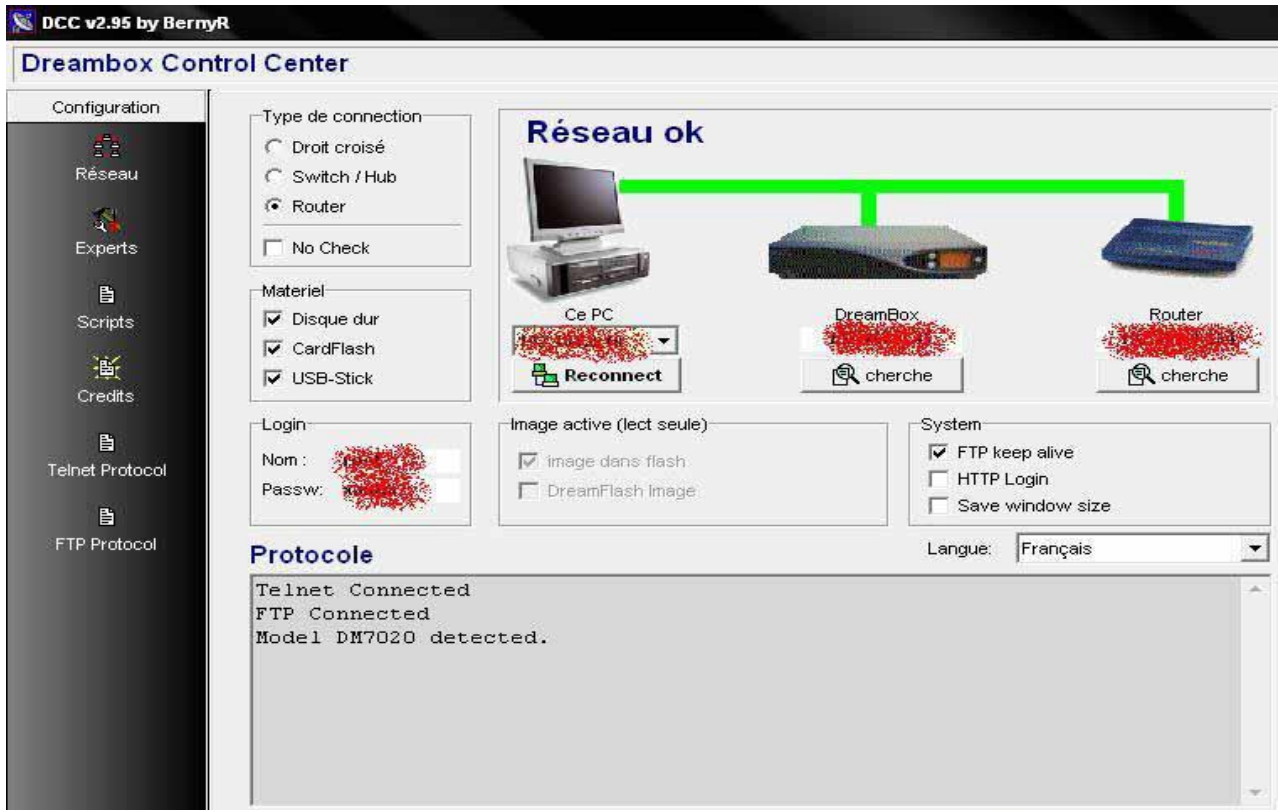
DCC v2.95 by BernyR

Dreambox Control Center

Configuration

Réseau

Experts

Scripts

Credits

Telnet Protocol

FTP Protocol

Type de connection

Droit croisé

Switch / Hub

Router

No Check

Materiel

Disque dur

CardFlash

USB-Stick

Réseau ok

Ce PC

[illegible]

Reconnect

DreamBox

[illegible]

cherche

Router

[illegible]

cherche

Login

Nom : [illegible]

Passw: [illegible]

Image active (lect seule)

image dans flash

DreamFlash Image

System

FTP keep alive

HTTP Login

Save window size

Protocole

Langue: Français

Telnet Connected
FTP Connected
Model DM7020 detected.